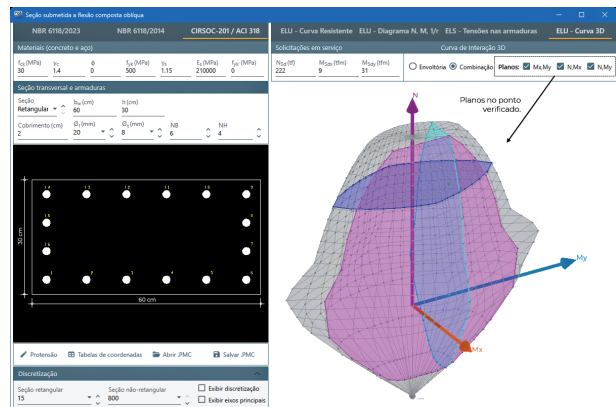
Seção submetida à flexão composta oblíqua

NBR 6118/2023 | NBR 6118/2014 | CIRSOC-201 / ACI 318

Materiais (concreto e aço)

$f_{ck}$ (MPa) 30 | $\gamma_c$ 1.4 | ε 0 | $f_{yk}$ (MPa) 500 | $\gamma_s$ 1.15 | $E_s$ (MPa) 210000 | $f_{pk}$ (MPa) 0

Seção transversal e armaduras

Seção Retangular | $b_w$ (cm) 60 | h (cm) 30

Cobrimento (cm) 2 | $Ø_l$ (mm) 20 | $Ø_t$ (mm) 8 | NB 6 | NH 4

1 2 3 4 5 6 7 8 9 10 11 12 13 14 15 16

30 cm

60 cm

Protensão | Tabelas de coordenadas | Abrir .PMC | Salvar .PMC

Discretização

Seção retangular 15 | Seção não-retangular 800 | Exibir discretização | Exibir eixos principais

ELU - Curva Resistente | ELU - Diagrama N, M, 1/r | ELS - Tensões nas armaduras | ELU - Curva 3D

Solicitações em serviço

$N_{Sd}$ (tf) 222 | $M_{Sdx}$ (tfm) 9 | $M_{Sdy}$ (tfm) 31

Curva de Interação 3D

Envoltória | Combinação | Planos: Mx,My | N,Mx | N,My

Planos no ponto verificado.

N

My

Mx